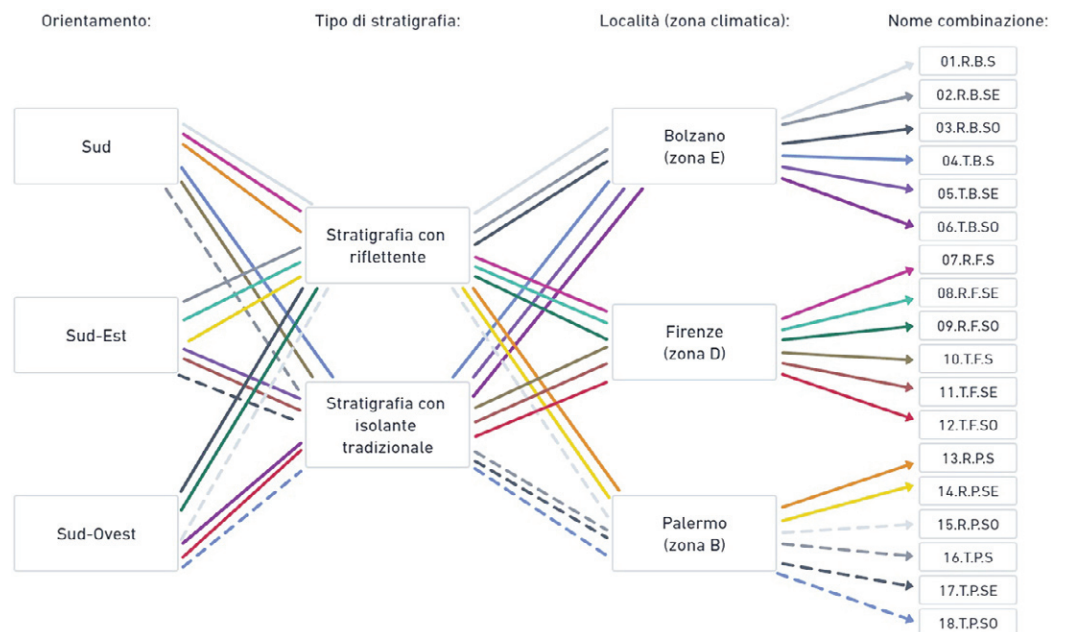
Orientamento:

Tipo di stratigrafia:

Località (zona climatica):

Nome combinazione:

Sud

Sud-Est

Sud-Ovest

Stratigrafia con riflettente

Stratigrafia con isolante tradizionale

Bolzano (zona E)

Firenze (zona D)

Palermo (zona B)

01.R.B.S

02.R.B.SE

03.R.B.SO

04.T.B.S

05.T.B.SE

06.T.B.SO

07.R.F.S

08.R.F.SE

09.R.F.SO

10.T.F.S

11.T.F.SE

12.T.F.SO

13.R.P.S

14.R.P.SE

15.R.P.SO

16.T.P.S

17.T.P.SE

18.T.P.SO